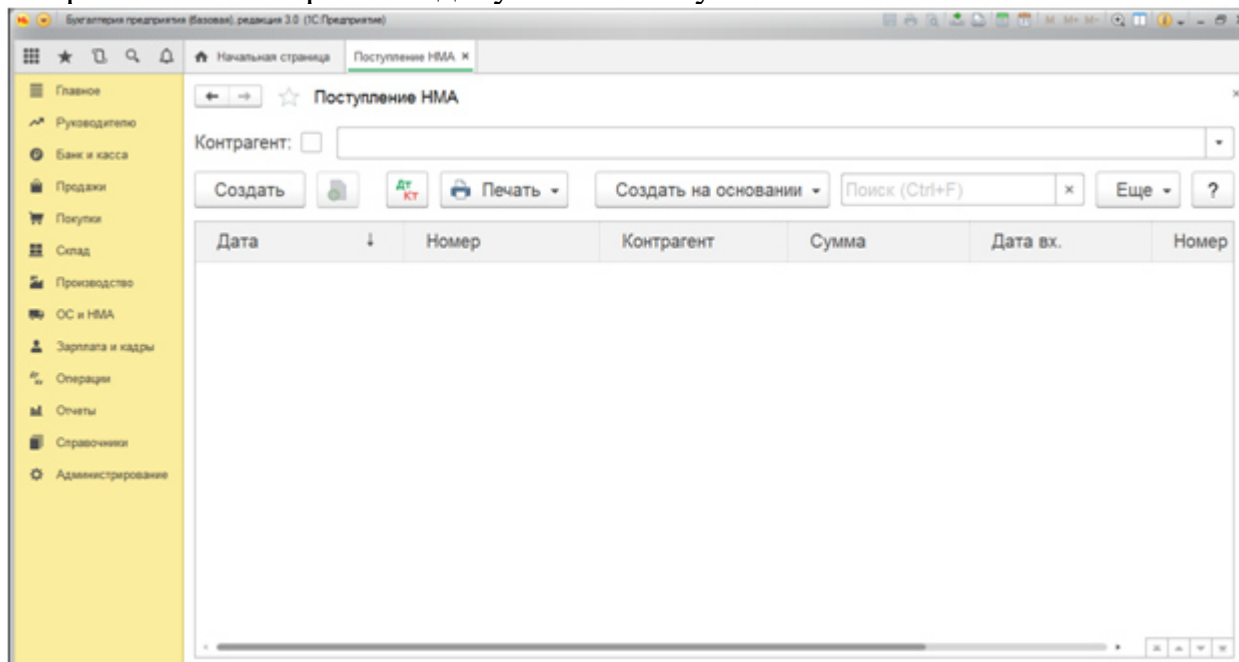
Бухгалтерия предприятия (базовая), редакция 3.0 (1С:Предприятие)

Начальная страница | Поступление НМА ×

Главное
Руководителю
Банк и касса
Продажи
Покупки
Склад
Производство
ОС и НМА
Зарплата и кадры
Операции
Отчеты
Справочники
Администрирование

Поступление НМА

Контрагент:

Создать | Дт Кт | Печать ▾ | Создать на основании ▾ | Поиск (Ctrl+F) × | Еще ▾ | ?

| Дата ↓ | Номер | Контрагент | Сумма | Дата вх. | Номер |
|---|---|---|---|---|---|